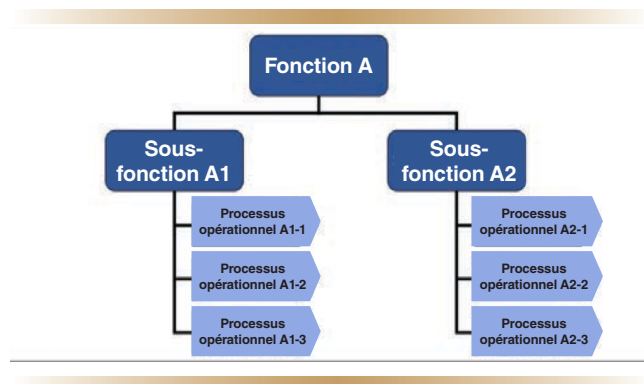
Fonction A

Sous-fonction A1

Processus opérationnel A1-1

Processus opérationnel A1-2

Processus opérationnel A1-3

Sous-fonction A2

Processus opérationnel A2-1

Processus opérationnel A2-2

Processus opérationnel A2-3